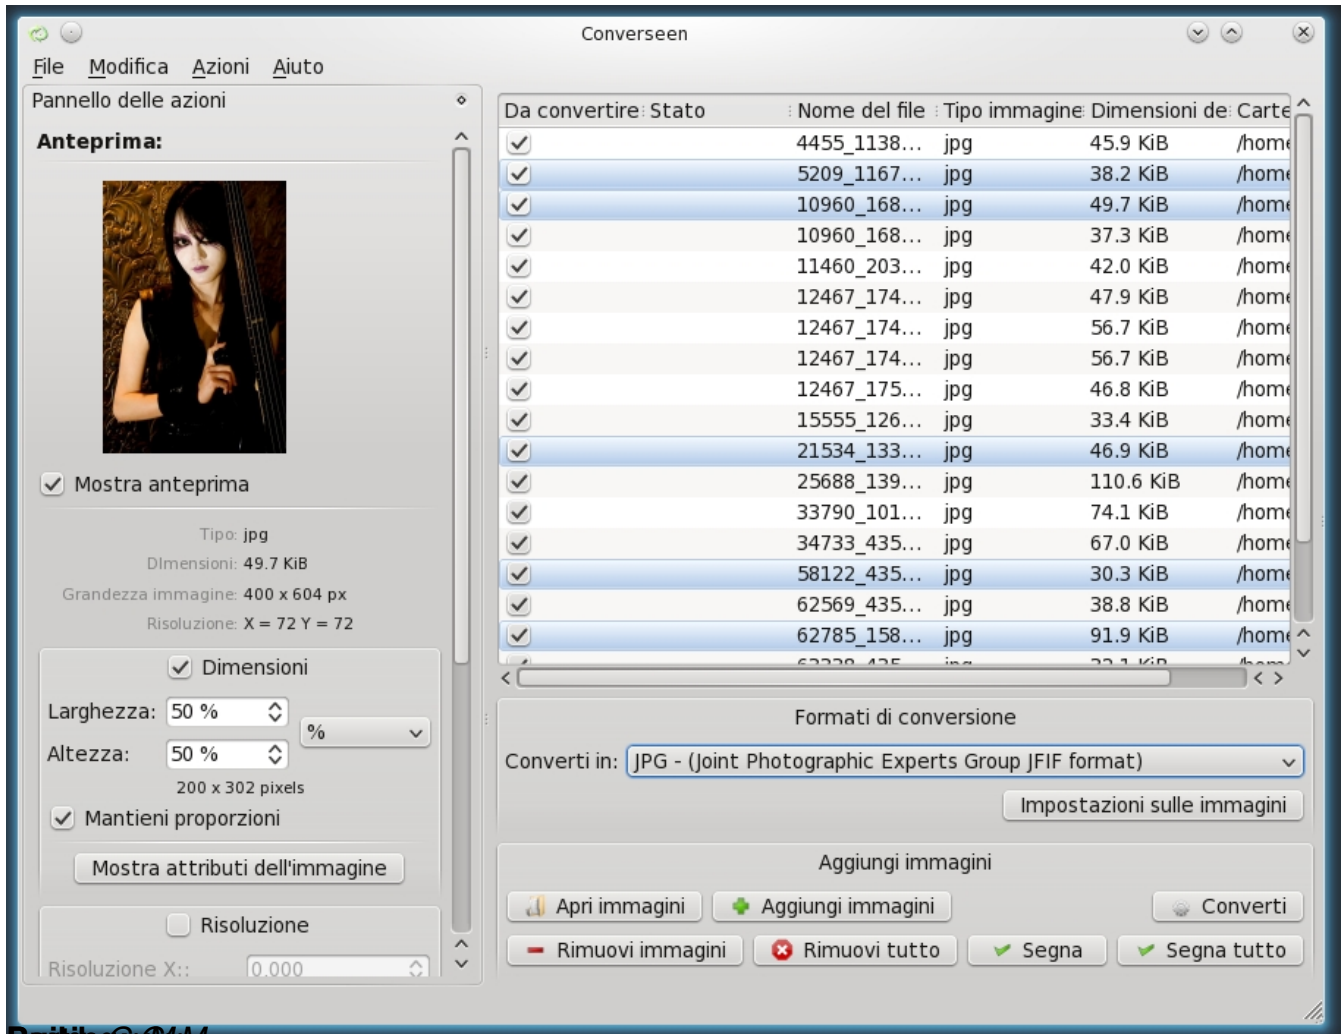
Converseen

File Modifica Azioni Aiuto

Pannello delle azioni

Anteprima:

Mostra anteprima

Tipo: jpg
Dimensioni: 49.7 KiB
Grandezza immagine: 400 x 604 px
Risoluzione: X = 72 Y = 72

Dimensioni

Larghezza: 50 %
Altezza: 50 %
%
200 x 302 pixels

Mantieni proporzioni

Mostra attributi dell'immagine

Risoluzione

Risoluzione X:: 0.000

| Da convertire | Stato | Nome del file | Tipo immagine | Dimensioni de | Carte |
|---|---|---|---|---|---|
| ✓ | | 4455_1138... | jpg | 45.9 KiB | /home |
| ✓ | | 5209_1167... | jpg | 38.2 KiB | /home |
| ✓ | | 10960_168... | jpg | 49.7 KiB | /home |
| ✓ | | 10960_168... | jpg | 37.3 KiB | /home |
| ✓ | | 11460_203... | jpg | 42.0 KiB | /home |
| ✓ | | 12467_174... | jpg | 47.9 KiB | /home |
| ✓ | | 12467_174... | jpg | 56.7 KiB | /home |
| ✓ | | 12467_174... | jpg | 56.7 KiB | /home |
| ✓ | | 12467_175... | jpg | 46.8 KiB | /home |
| ✓ | | 15555_126... | jpg | 33.4 KiB | /home |
| ✓ | | 21534_133... | jpg | 46.9 KiB | /home |
| ✓ | | 25688_139... | jpg | 110.6 KiB | /home |
| ✓ | | 33790_101... | jpg | 74.1 KiB | /home |
| ✓ | | 34733_435... | jpg | 67.0 KiB | /home |
| ✓ | | 58122_435... | jpg | 30.3 KiB | /home |
| ✓ | | 62569_435... | jpg | 38.8 KiB | /home |
| ✓ | | 62785_158... | jpg | 91.9 KiB | /home |
| ✓ | | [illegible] | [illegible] | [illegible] | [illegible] |

Formati di conversione

Converti in: JPG - (Joint Photographic Experts Group JFIF format)

Impostazioni sulle immagini

Aggiungi immagini

Apri immagini
Aggiungi immagini
Converti
Rimuovi immagini
Rimuovi tutto
Segna
Segna tutto

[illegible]